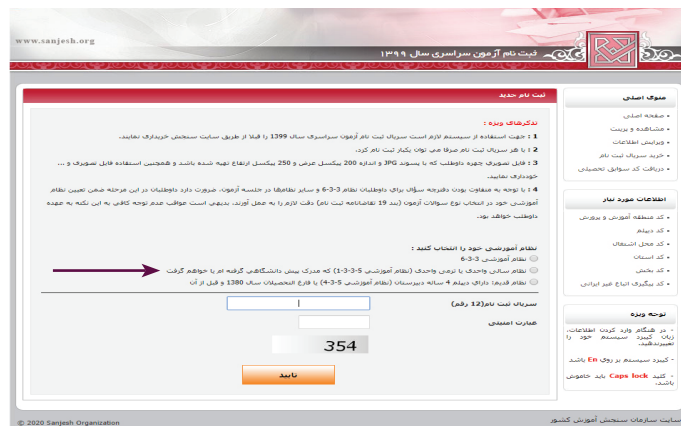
www.sanjesh.org

ثبت نام آزمون سراسری سال ۱۳۹۹

منوی اصلی
• صفحه اصلی
• مشاهده و پرینت
• ویرایش اطلاعات
• خرید سریال ثبت نام
• دریافت کد سوابق تحصیلی

اطلاعات مورد نیاز
• کد منطقه آموزش و پرورش
• کد دیپلم
• کد محل اشتغال
• کد استان
• کد بخش
• کد پیگیری اتباع غیر ایرانی

توجه ویژه
- در هنگام وارد کردن اطلاعات، زبان کیبرد سیستم خود را تعیین نمائید.
- کیبرد سیستم بر روی En باشد
- کلید Caps lock باید خاموش باشد.

ثبت نام جدید

تذکرهای ویژه :
1 : جهت استفاده از سیستم لازم است سریال ثبت نام آزمون سراسری سال 1399 را قبلا از طریق سایت سنجش خریداری نمایید.
2 : با هر سریال ثبت نام صرفا می توان یکبار ثبت نام کرد.
3 : فایل تصویر چهره داوطلب که با پسوند JPG و اندازه 200 پیکسل عرض و 250 پیکسل ارتفاع تهیه شده باشد و همچنین استفاده فایل تصویر و ... خودداری نمایید.
4 : با توجه به متفاوت بودن دفترچه سؤال برای داوطلبان نظام 3-3-6 و سایر نظام‌ها در جلسه آزمون، ضرورت دارد داوطلبان در این مرحله ضمن تعیین نظام آموزشی خود در انتخاب نوع سوالات آزمون (بند 19 تقاضانامه ثبت نام) دقت لازم را به عمل آورند. بدیهی است عواقب عدم توجه کافی به این نکته به عهده داوطلب خواهد بود.

نظام آموزشی خود را انتخاب کنید :
○ نظام آموزشی 3-3-6
○ نظام سالی واحدی یا ترمی واحدی (نظام آموزشی 5-3-3-1) که مدرک پیش دانشگاهی گرفته ام یا خواهم گرفت
○ نظام قدیم) دارای دیپلم 4 ساله دبیرستان (نظام آموزشی 4-5-3) یا فارغ التحصیلان سال 1380 و قبل از آن

سریال ثبت نام(12 رقم)
عبارت امنیتی
354
تایید

© 2020 Sanjesh Organization
سایت سازمان سنجش آموزش کشور